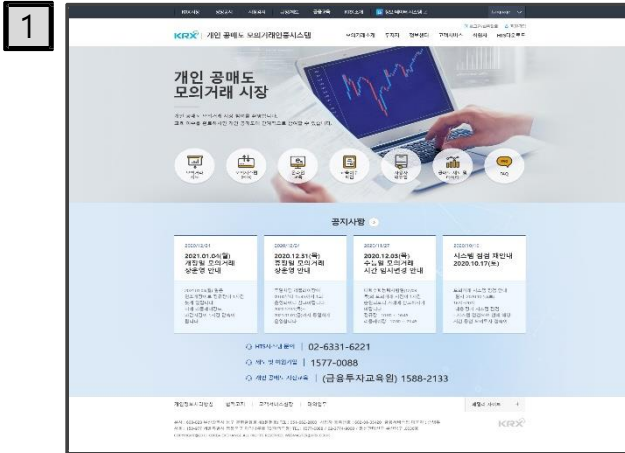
1

KRX | 개인 공매도 모의거래종합시스템

개인 공매도
모의거래 시장

공지사항

2021.01.04(월)
개장일 모의거래
정상운영 안내

2020.12.31(목)
휴장일 모의거래
정상운영 안내

2020.12.03(목)
수능일 모의거래
시간 임시변경 안내

시스템 점검 계획안내
2020.10.17(토)

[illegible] | 02-6331-6221

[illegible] | 1577-0088

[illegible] | (금융투자교육원) 1588-2133

KRX